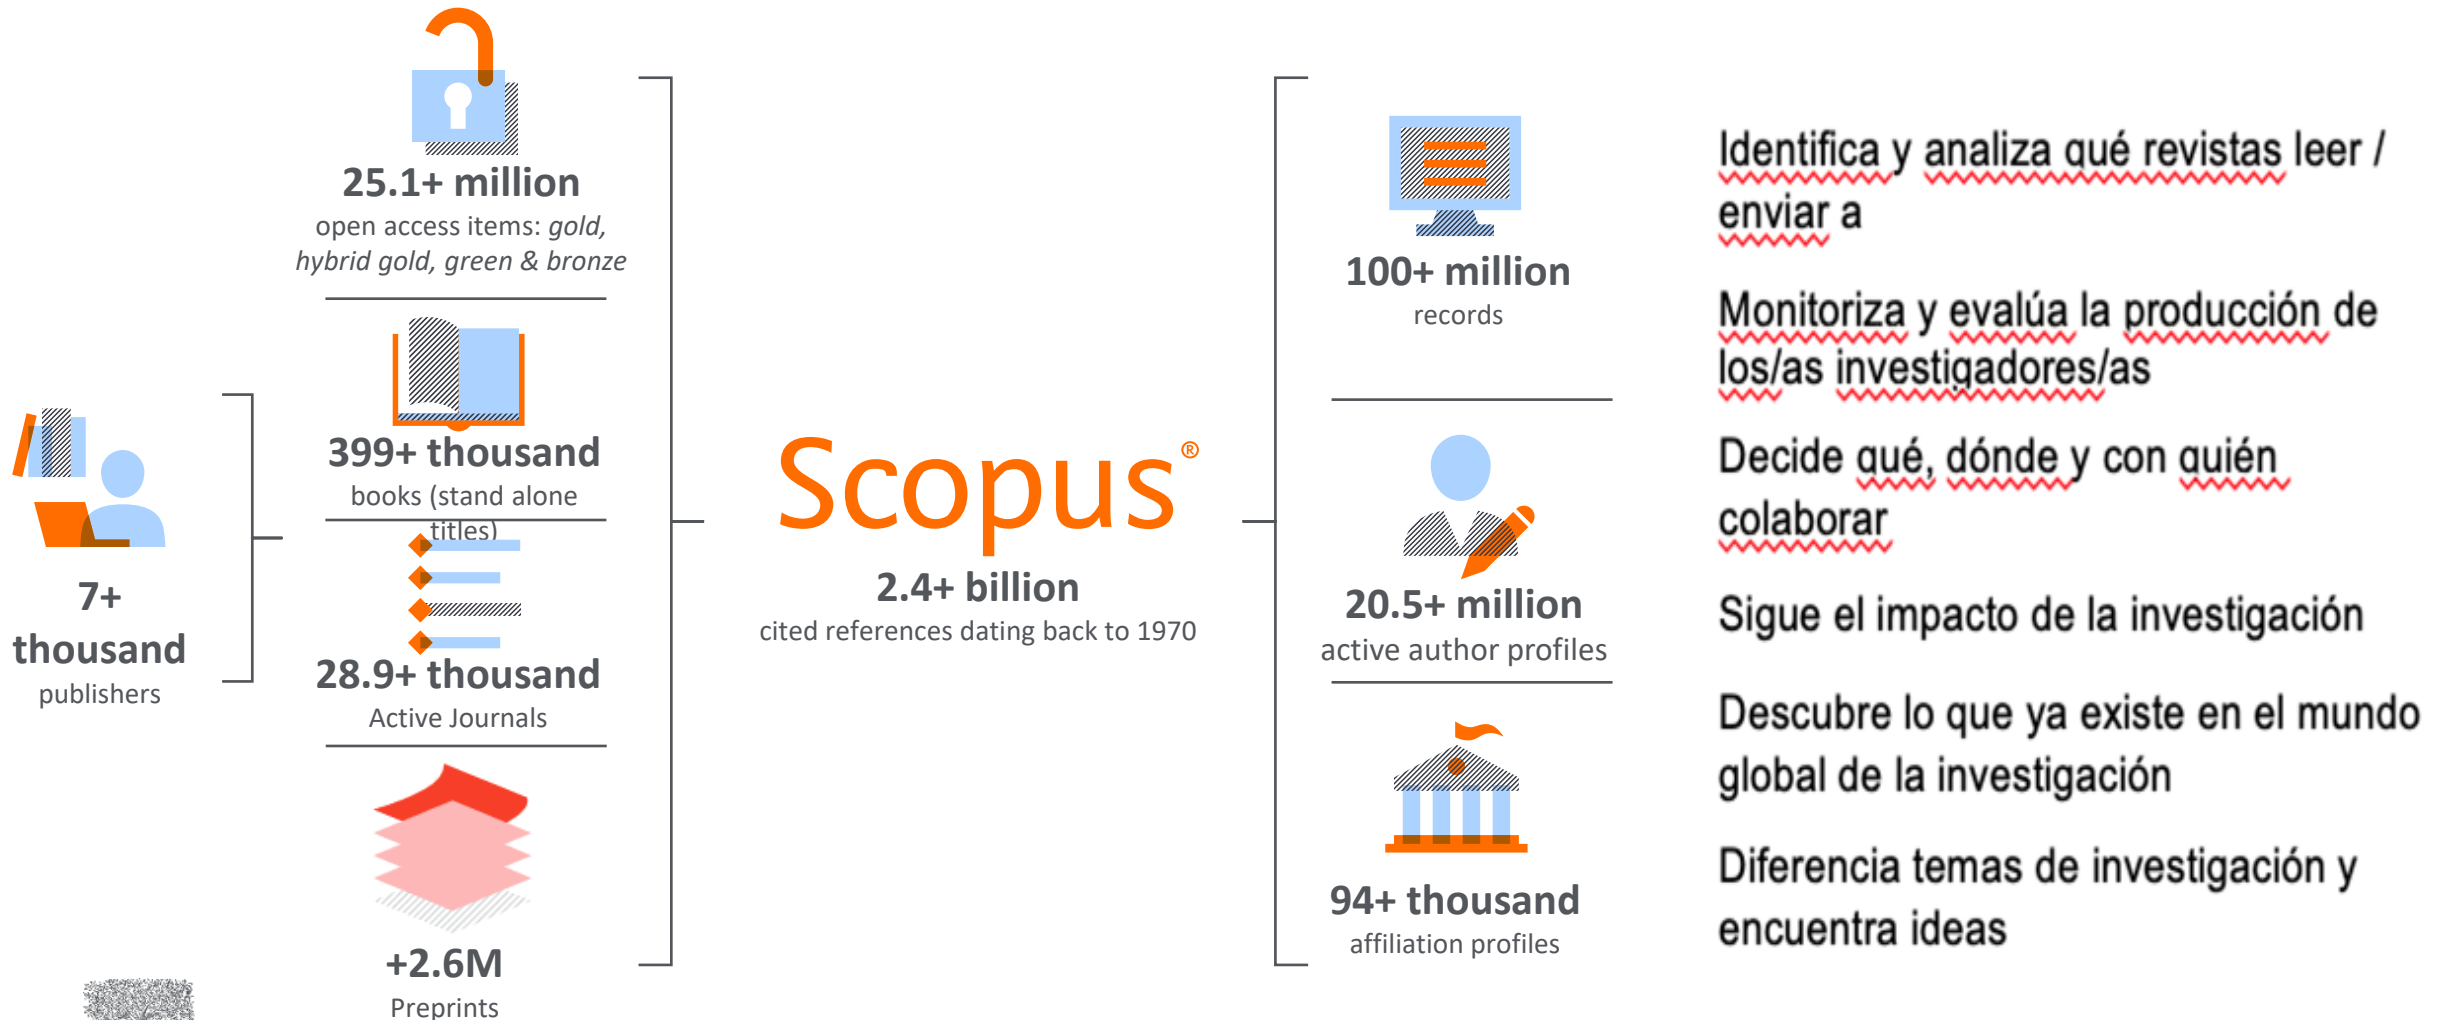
7+ thousand
publishers

25.1+ million
open access items: *gold, hybrid gold, green & bronze*

399+ thousand
books (stand alone titles)

28.9+ thousand
Active Journals

+2.6M
Preprints

Scopus®
2.4+ billion
cited references dating back to 1970

100+ million
records

20.5+ million
active author profiles

94+ thousand
affiliation profiles

Identifica y analiza qué revistas leer / enviar a

Monitoriza y evalúa la producción de los/as investigadores/as

Decide qué, dónde y con quién colaborar

Sigue el impacto de la investigación

Descubre lo que ya existe en el mundo global de la investigación

Diferencia temas de investigación y encuentra ideas